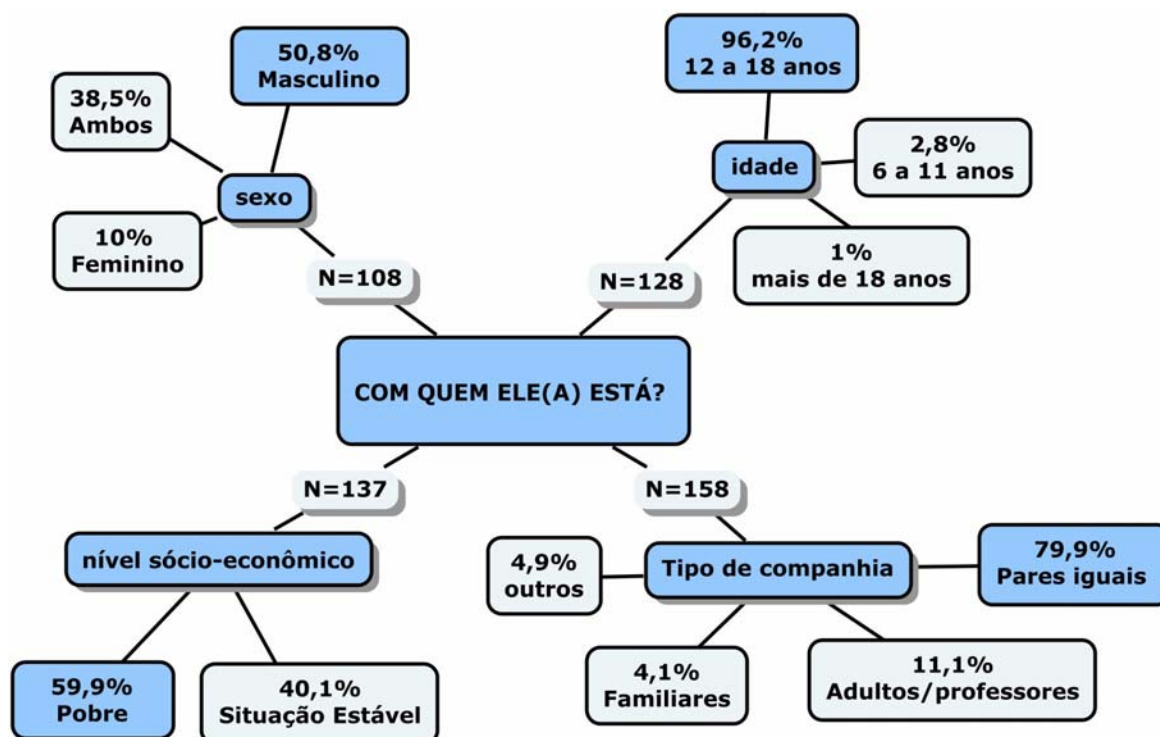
50,8%
Masculino

38,5%
Ambos

sexo

10%
Feminino

N=108

96,2%
12 a 18 anos

idade

2,8%
6 a 11 anos

1%
mais de 18 anos

N=128

COM QUEM ELE(A) ESTÁ?

N=137

nível sócio-econômico

59,9%
Pobre

40,1%
Situação Estável

N=158

4,9%
outros

Tipo de companhia

79,9%
Pares iguais

4,1%
Familiares

11,1%
Adultos/professores